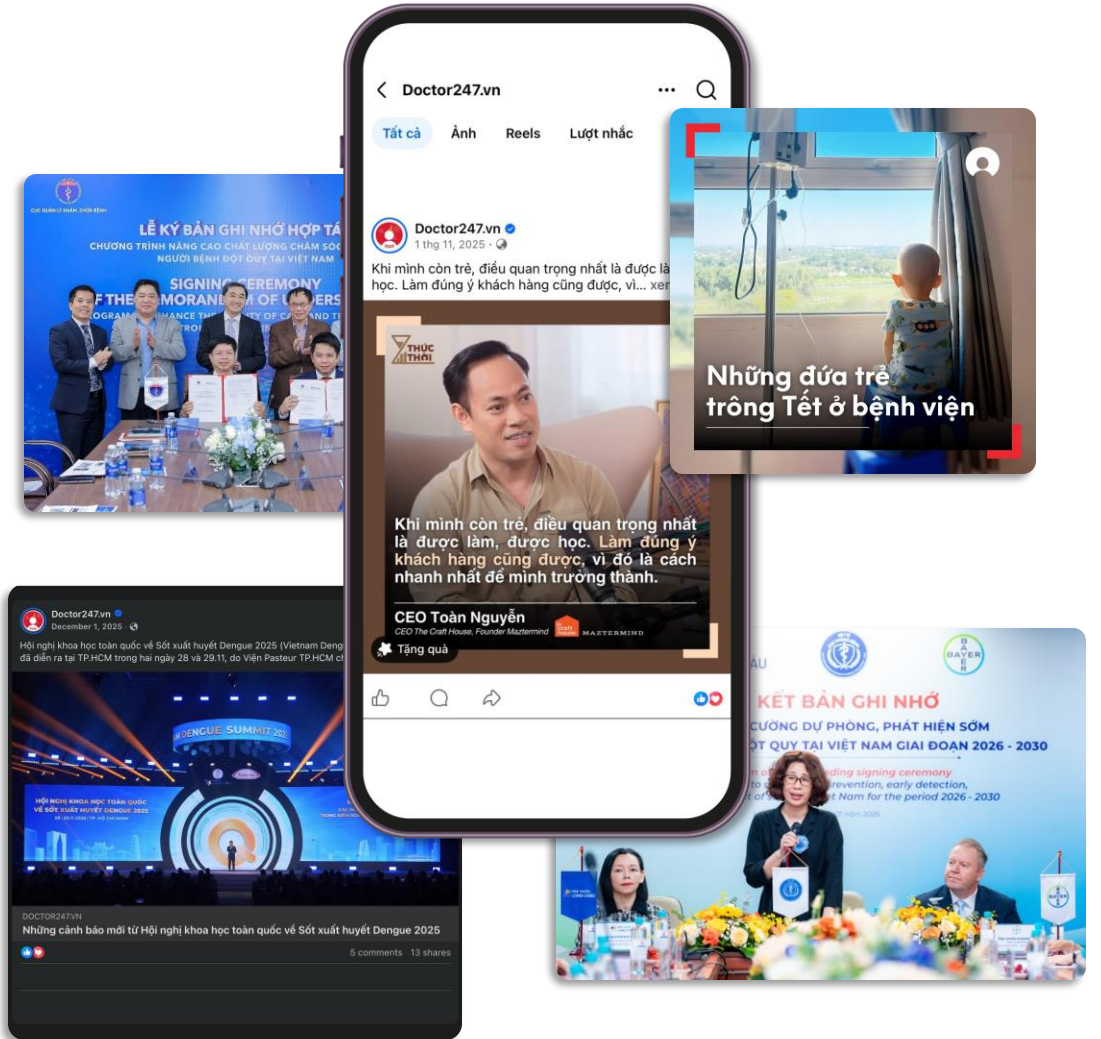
CỤC QUẢN LÝ KHÁM, CHỮA BỆNH

LỄ KÝ BẢN GHI NHỚ HỢP TÁC
CHƯƠNG TRÌNH NÂNG CAO CHẤT LƯỢNG CHĂM SÓC
NGƯỜI BỆNH ĐỘT QUỴ TẠI VIỆT NAM

SIGNING CEREMONY
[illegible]F THE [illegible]MORANDUM OF U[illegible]ERS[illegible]
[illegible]OGRAM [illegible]ANCE THE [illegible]TY OF CA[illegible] AND T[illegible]
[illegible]TRO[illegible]

Doctor247.vn

Tất cả   Ảnh   Reels   Lượt nhắc

Doctor247.vn
1 thg 11, 2025

Khi mình còn trẻ, điều quan trọng nhất là được là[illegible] học. Làm đúng ý khách hàng cũng được, vì... xem

THỨC THỜI

Khi mình còn trẻ, điều quan trọng nhất là được làm, được học. Làm đúng ý khách hàng cũng được, vì đó là cách nhanh nhất để mình trưởng thành.

CEO Toàn Nguyễn
CEO The Craft House, Founder Maztermind
Craft House   MAZTERMIND

Tặng quà

Những đứa trẻ trông Tết ở bệnh viện

Doctor247.vn
December 1, 2025
Hội nghị khoa học toàn quốc về Sốt xuất huyết Dengue 2025 (Vietnam Deng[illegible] đã diễn ra tại TP.HCM trong hai ngày 28 và 29.11, do Viện Pasteur TP.HCM ch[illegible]

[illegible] DENGUE SUMMIT 202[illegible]
HỘI NGHỊ KHOA HỌC TOÀN QUỐC VỀ SỐT XUẤT HUYẾT DENGUE 2025

DOCTOR247.VN
Những cảnh báo mới từ Hội nghị khoa học toàn quốc về Sốt xuất huyết Dengue 2025
5 comments   13 shares

BAYER

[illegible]ẦU
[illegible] KẾT BẢN GHI NHỚ
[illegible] CƯỜNG DỰ PHÒNG, PHÁT HIỆN SỚM
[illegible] ỘT QUỴ TẠI VIỆT NAM GIAI ĐOẠN 2026 - 2030
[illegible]n o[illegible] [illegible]ding signing ceremony
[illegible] prevention, early detection,
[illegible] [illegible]t Nam for the period 2026 - 2030
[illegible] năm 2026